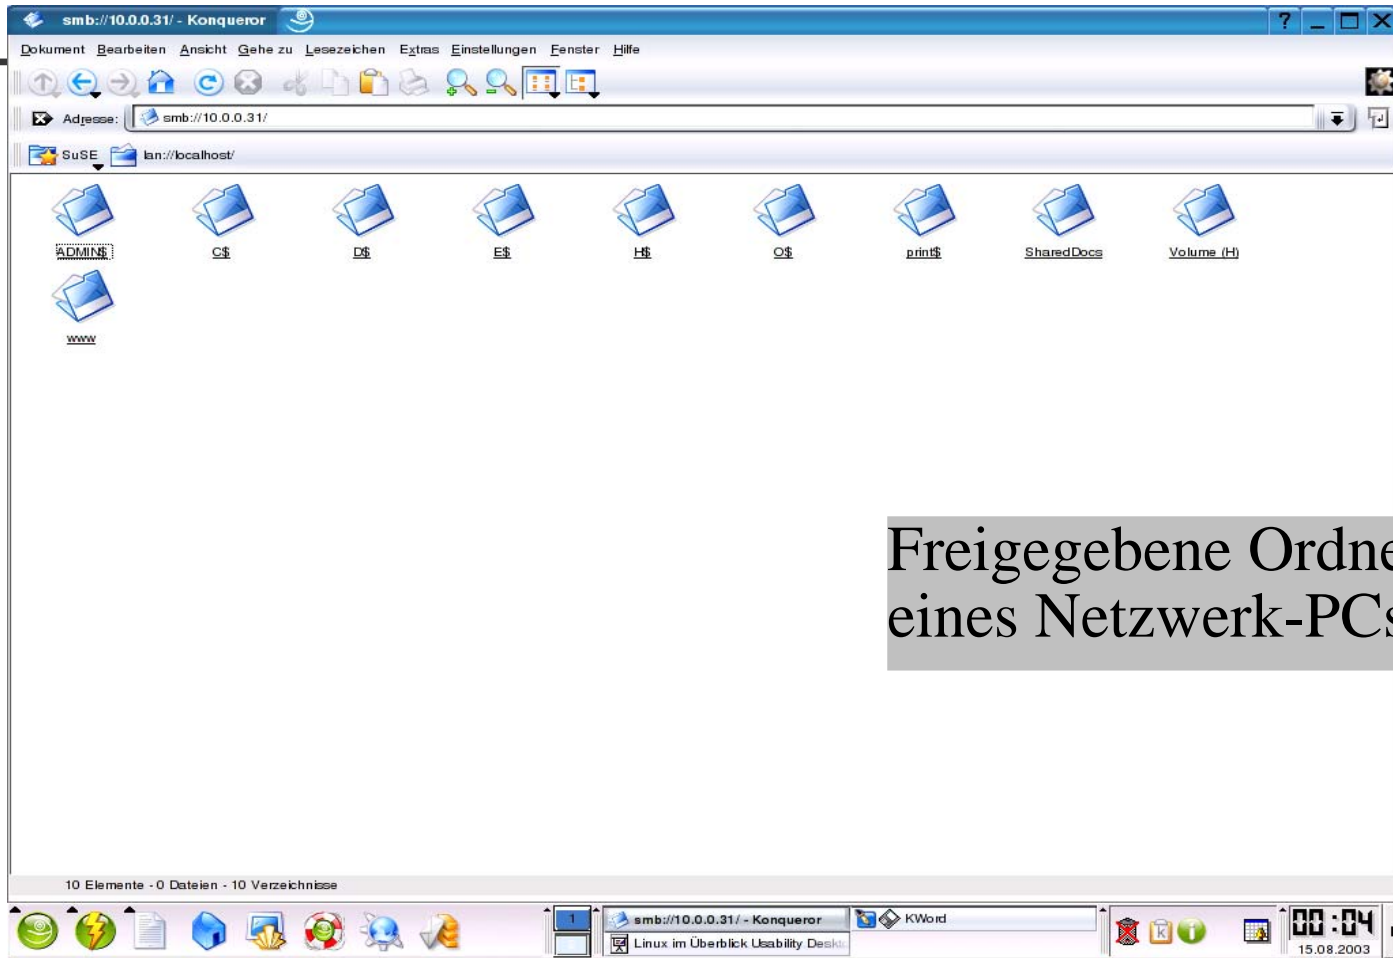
smb://10.0.0.31/ - Konqueror

Dokument Bearbeiten Ansicht Gehe zu Lesezeichen Extras Einstellungen Fenster Hilfe

Adresse: smb://10.0.0.31/

SuSE lan://localhost/

ADMIN$ C$ D$ E$ H$ O$ print$ SharedDocs Volume (H)

www

Freigegebene Ordne
eines Netzwerk-PCs

10 Elemente - 0 Dateien - 10 Verzeichnisse

1

smb://10.0.0.31/ - Konqueror
Linux im Überblick Usability Deskt

KWord

00:04
15.08.2003